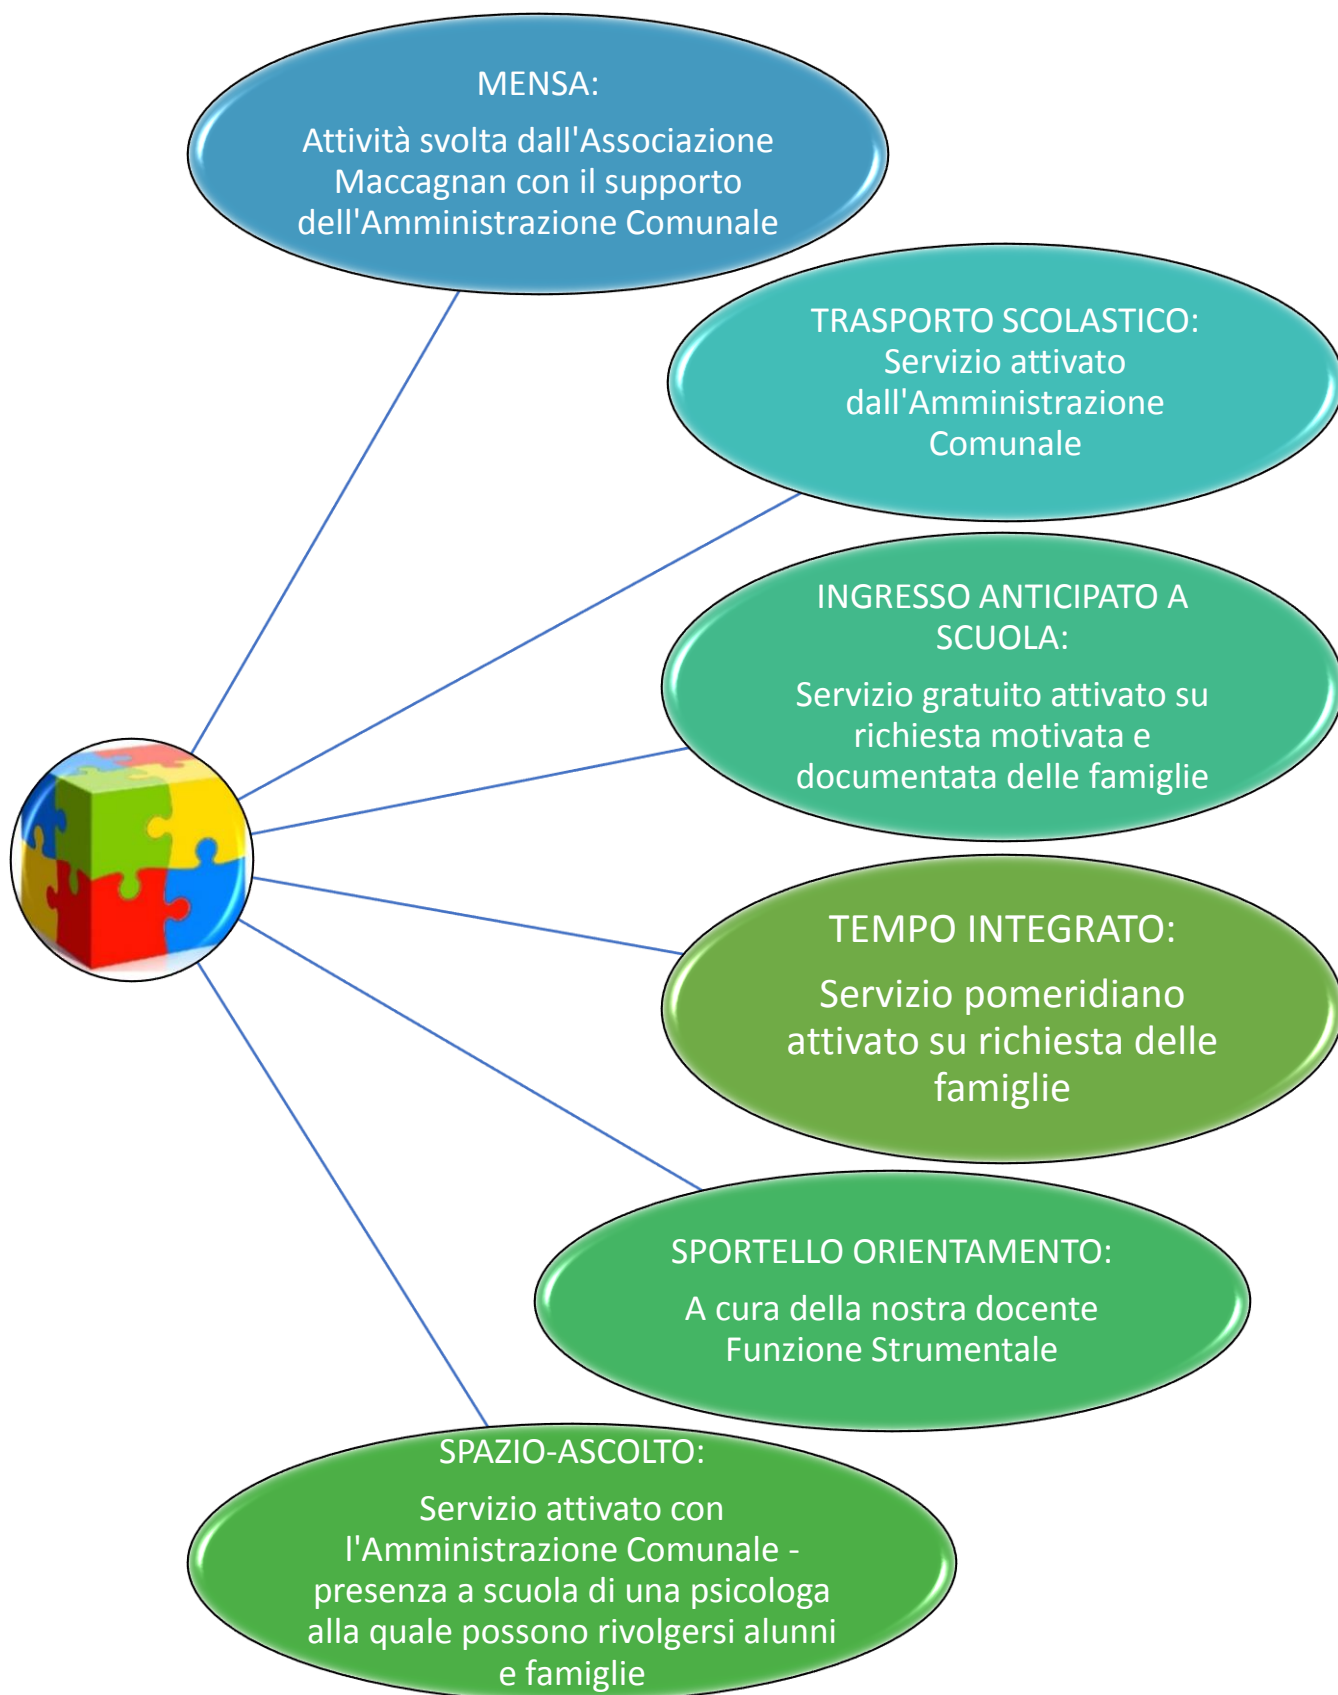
MENSA:

Attività svolta dall'Associazione Maccagnan con il supporto dell'Amministrazione Comunale

TRASPORTO SCOLASTICO:
Servizio attivato dall'Amministrazione Comunale

INGRESSO ANTICIPATO A SCUOLA:

Servizio gratuito attivato su richiesta motivata e documentata delle famiglie

TEMPO INTEGRATO:

Servizio pomeridiano attivato su richiesta delle famiglie

SPORTELLO ORIENTAMENTO:

A cura della nostra docente Funzione Strumentale

SPAZIO-ASCOLTO:

Servizio attivato con l'Amministrazione Comunale - presenza a scuola di una psicologa alla quale possono rivolgersi alunni e famiglie